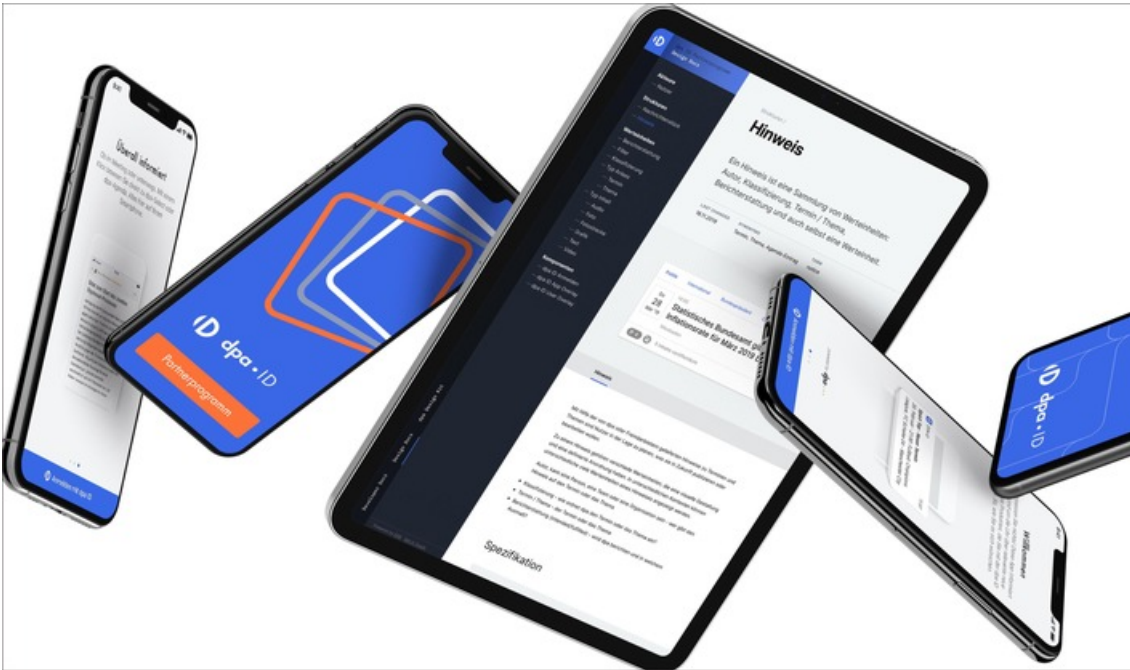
Überall informiert

dpa • ID

Partnerprogramm

Hinweis

Ein Hinweis ist eine Sammlung von Werteinheiten: Autor, Klassifizierung, Termin / Thema, Berichterstattung und auch selbst eine Werteinheit.

28

Statistisches Bundesamt g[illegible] Inflationsrate für März 2019 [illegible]

Hinweis

Spezifikation

dpa • ID

Willkommen